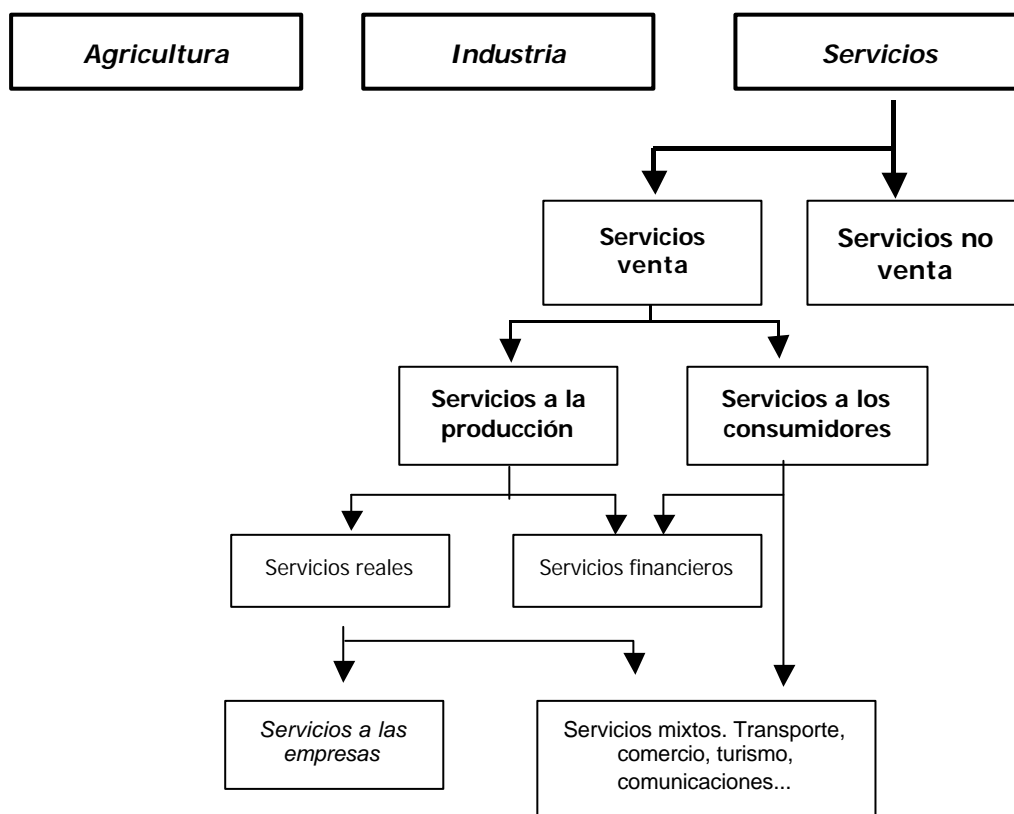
Agricultura

Industria

Servicios

Servicios venta

Servicios no venta

Servicios a la producción

Servicios a los consumidores

Servicios reales

Servicios financieros

Servicios a las empresas

Servicios mixtos. Transporte, comercio, turismo, comunicaciones...